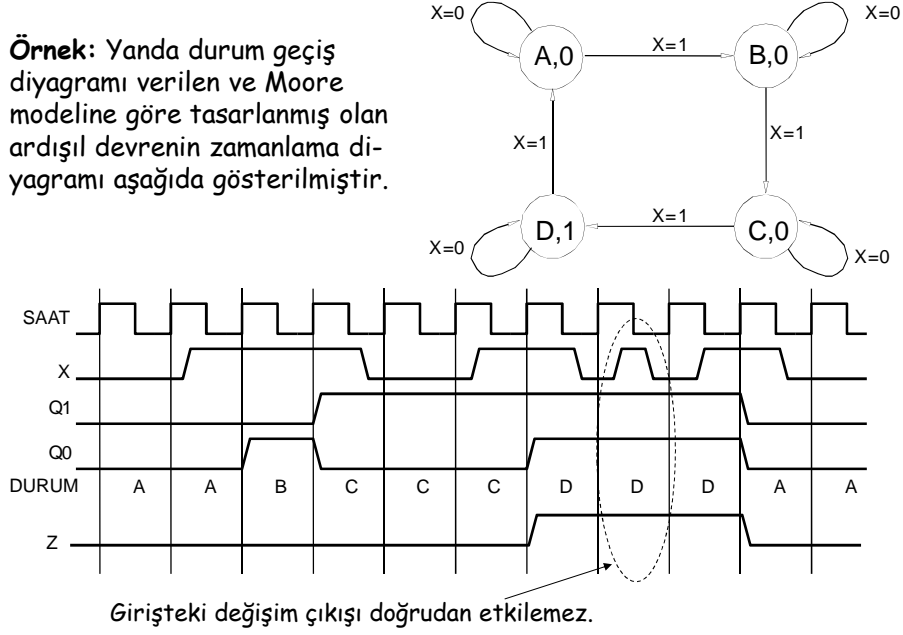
**Örnek:** Yanda durum geçiş diyagramı verilen ve Moore modeline göre tasarlanmış olan ardışıl devrenin zamanlama diyagramı aşağıda gösterilmiştir.

X=0
A,0
X=1
B,0
X=0
X=1
X=1
D,1
X=1
C,0
X=0
X=0

SAAT
X
Q1
Q0
DURUM
A
A
B
C
C
C
D
D
D
A
A
Z

Girişteki değişim çıkışı doğrudan etkilemez.